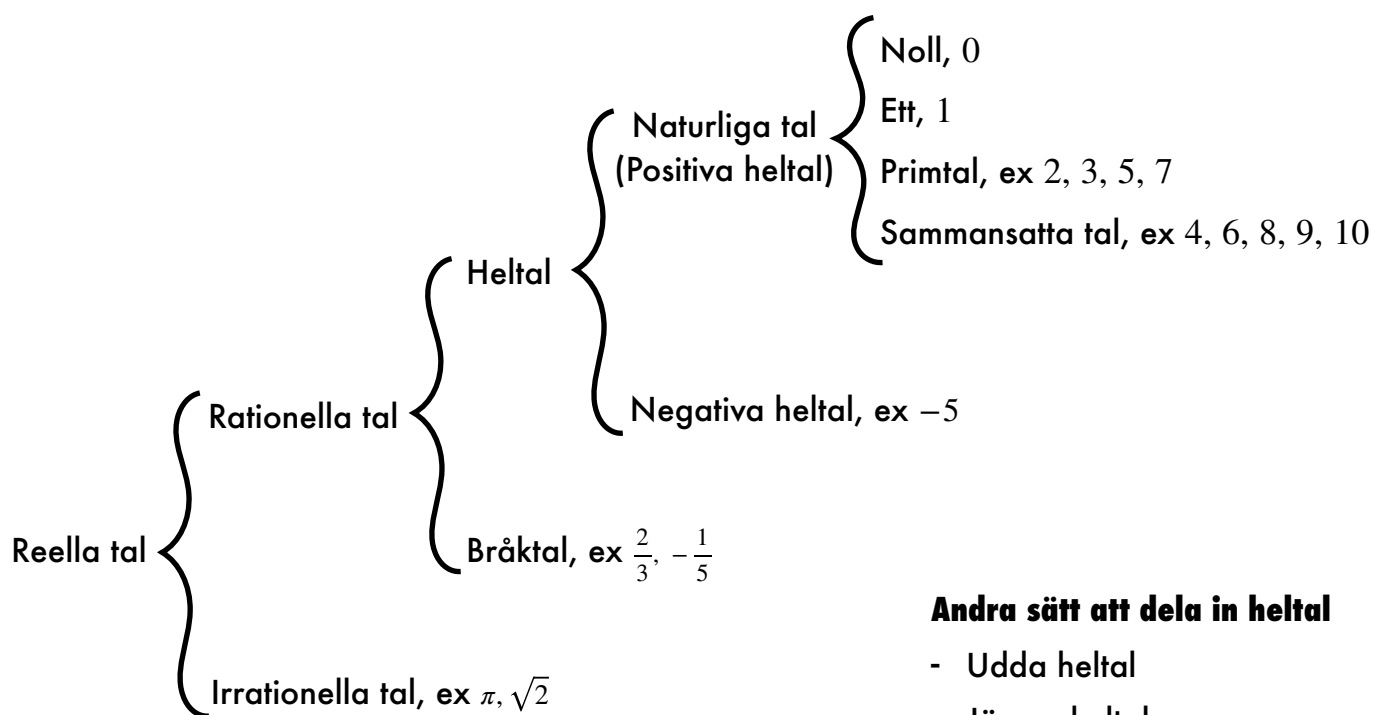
Noll, $0$

Ett, $1$

Naturliga tal (Positiva heltal)

Primtal, ex $2, 3, 5, 7$

Sammansatta tal, ex $4, 6, 8, 9, 10$

Heltal

Rationella tal

Negativa heltal, ex $-5$

Reella tal

Bråktal, ex $\frac{2}{3}, -\frac{1}{5}$

Irrationella tal, ex $\pi, \sqrt{2}$

**Andra sätt att dela in heltal**

- Udda heltal
- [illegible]